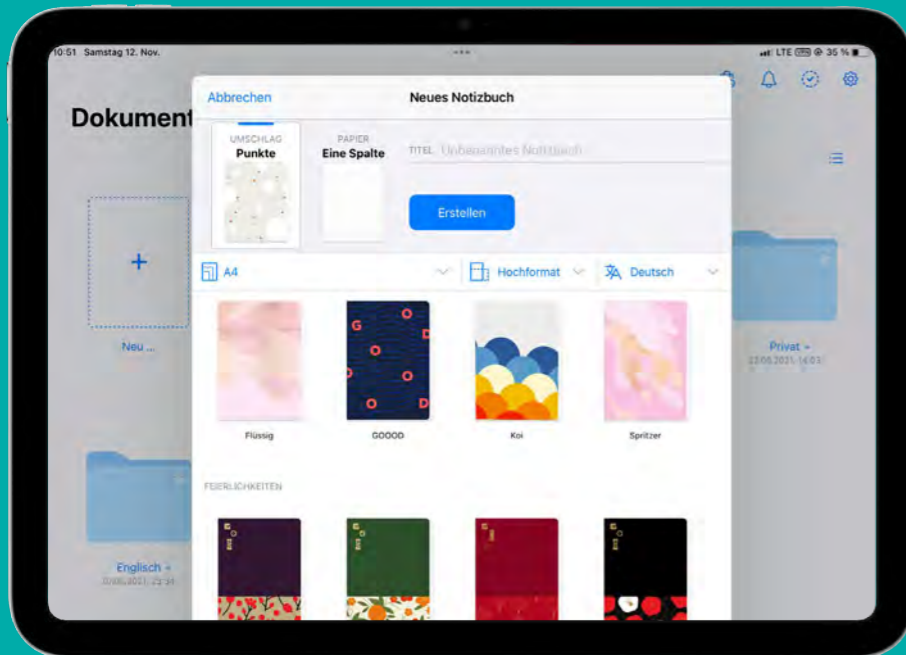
10:51 Samstag 12. Nov.

LTE 35 %

Dokument

Abbrechen

Neues Notizbuch

UMSCHLAG
Punkte

PAPIER
Eine Spalte

TITEL Unbenanntes Notizbuch

Erstellen

A4

Hochformat

Deutsch

Neu ...

Privat
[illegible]

Flüssig

GOOOD

Koi

Spritzer

FEIERLICHKEITEN

Englisch
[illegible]